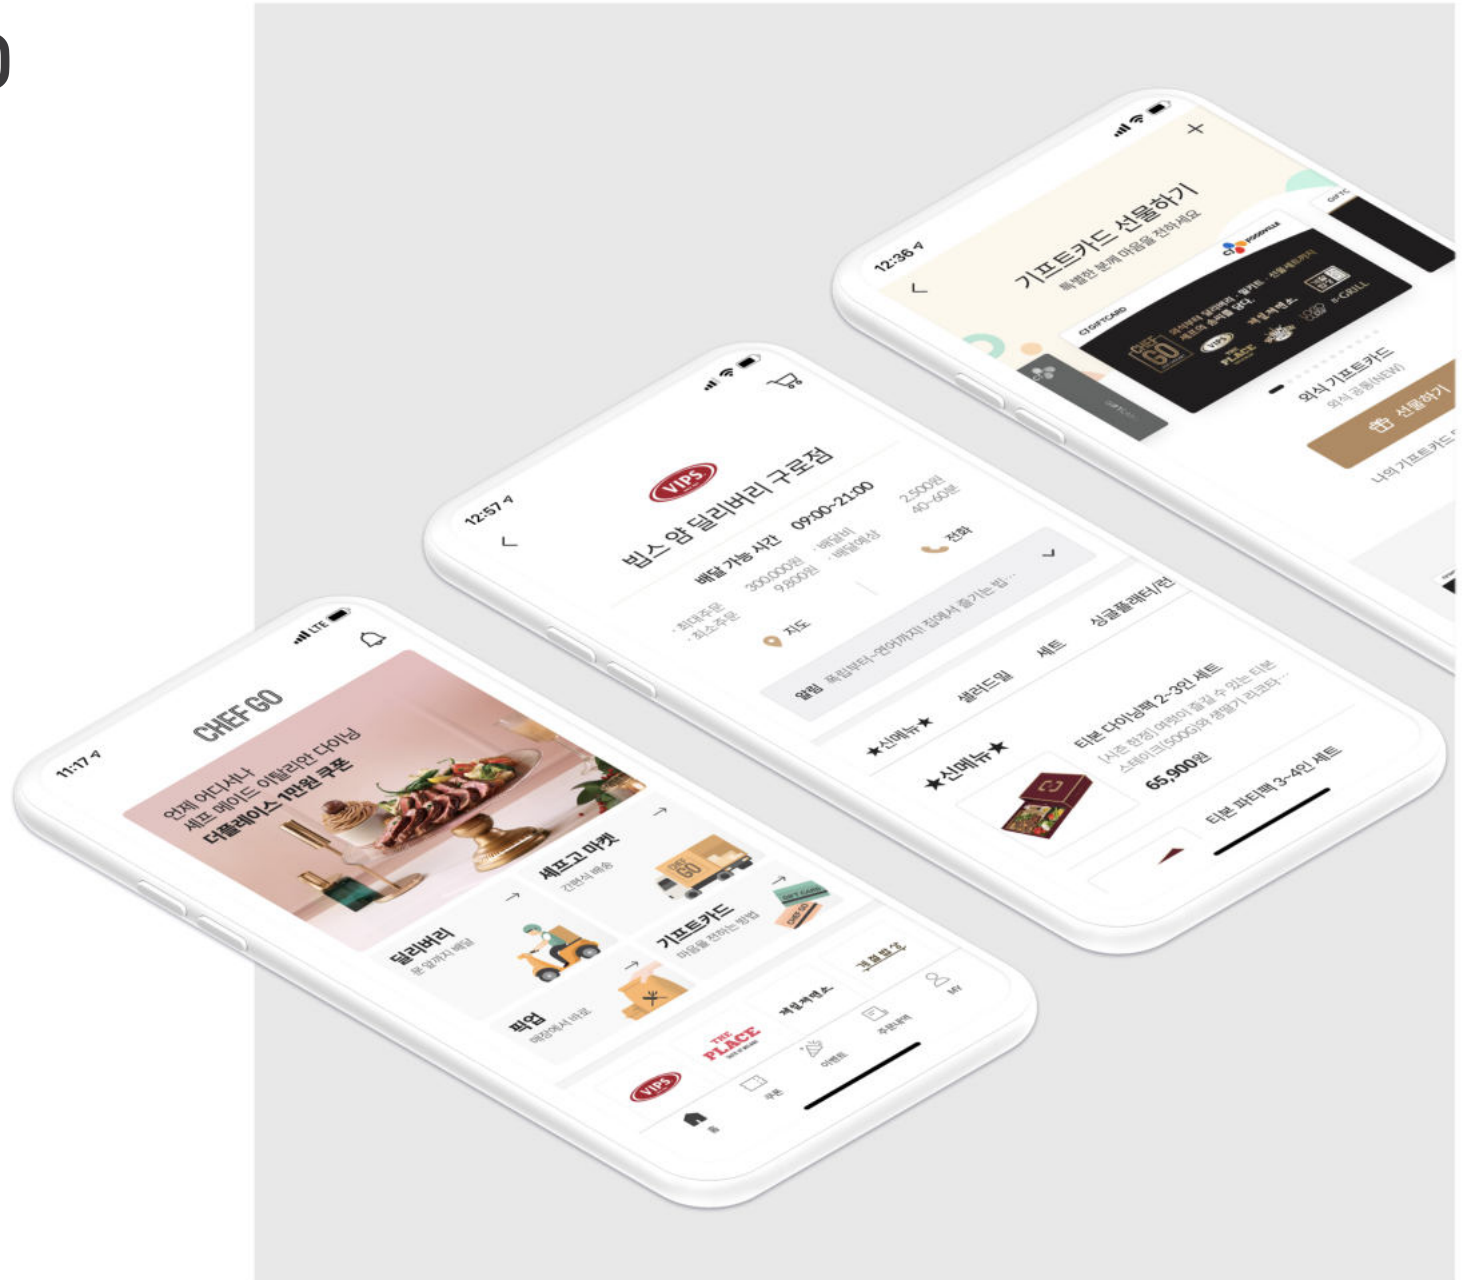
11:17
LTE
CHEF GO
언제 어디서나
셰프 메이드 이탈리안 다이닝
더플레이스 1만원 쿠폰
셰프고 마켓
간편식 배송
딜리버리
문 앞까지 배달
기프트카드
마음을 전하는 방법
픽업
매장에서 바로
VIPS
THE PLACE
계절밥상
홈
쿠폰
이벤트
주문내역
MY

12:57
빕스 앱 딜리버리 구로점
배달 가능 시간 09:00-21:00
· 최대주문 300,000원
· 최소주문 9,800원
· 배달비 2,500원
· 배달예상 40~60분
지도
전화
알림 폭립파티~연어까지! 집에서 즐기는 빕...
★신메뉴★
샐러드밀
세트
싱글플래터/런
★신메뉴★
티본 다이닝팩 2~3인 세트
[시즌 한정] 여럿이 즐길 수 있는 티본 스테이크(500G)와 생맥기 리코타...
65,900원
티본 파티팩 3~4인 세트

12:36
기프트카드 선물하기
특별한 분께 마음을 전하세요
CJ GIFTCARD
CJ FOODVILLE
외식 기프트카드
외식 공통(NEW)
선물하기
나의 기프트카드